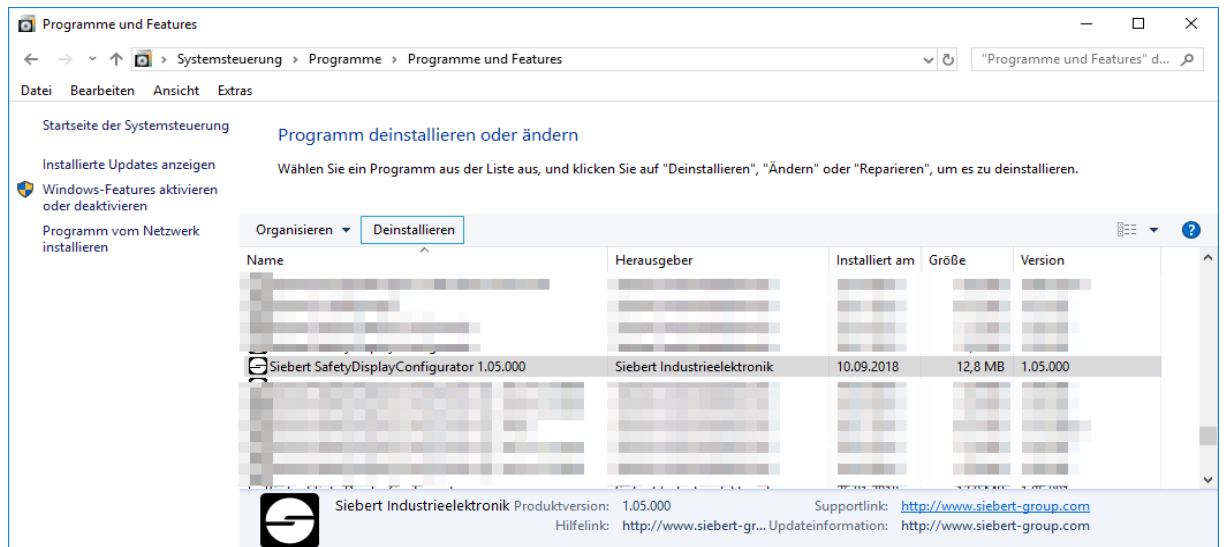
Programme und Features

Systemsteuerung > Programme > Programme und Features

"Programme und Features" d...

Datei Bearbeiten Ansicht Extras

Startseite der Systemsteuerung

Installierte Updates anzeigen

Windows-Features aktivieren oder deaktivieren

Programm vom Netzwerk installieren

Programm deinstallieren oder ändern

Wählen Sie ein Programm aus der Liste aus, und klicken Sie auf "Deinstallieren", "Ändern" oder "Reparieren", um es zu deinstallieren.

Organisieren ▾ Deinstallieren

| Name | Herausgeber | Installiert am | Größe | Version |
|---|---|---|---|---|
| Siebert SafetyDisplayConfigurator 1.05.000 | Siebert Industrieelektronik | 10.09.2018 | 12,8 MB | 1.05.000 |

Siebert Industrieelektronik Produktversion: 1.05.000 Supportlink: http://www.siebert-group.com
Hilfelink: http://www.siebert-gr... Updateinformation: http://www.siebert-group.com